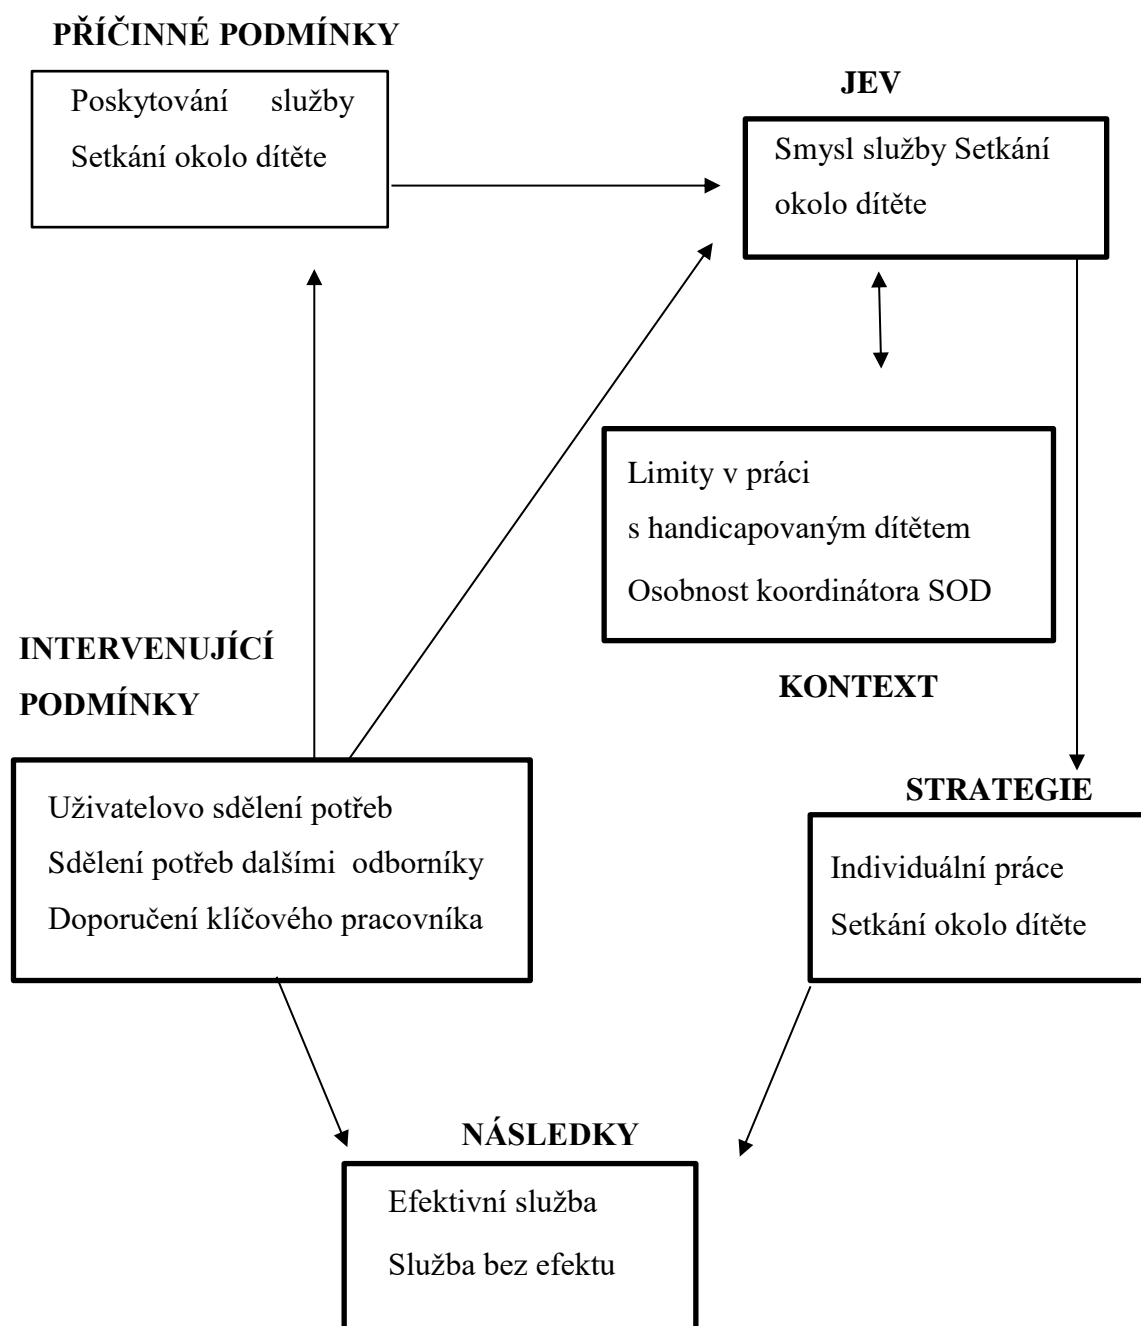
PŘÍČINNÉ PODMÍNKY

Poskytování služby Setkání okolo dítěte

JEV

Smysl služby Setkání okolo dítěte

Limity v práci s handicapovaným dítětem

Osobnost koordinátora SOD

KONTEXT

INTERVENUJÍCÍ PODMÍNKY

Uživatelovo sdělení potřeb

Sdělení potřeb dalšími odborníky

Doporučení klíčového pracovníka

STRATEGIE

Individuální práce

Setkání okolo dítěte

NÁSLEDKY

Efektivní služba

Služba bez efektu